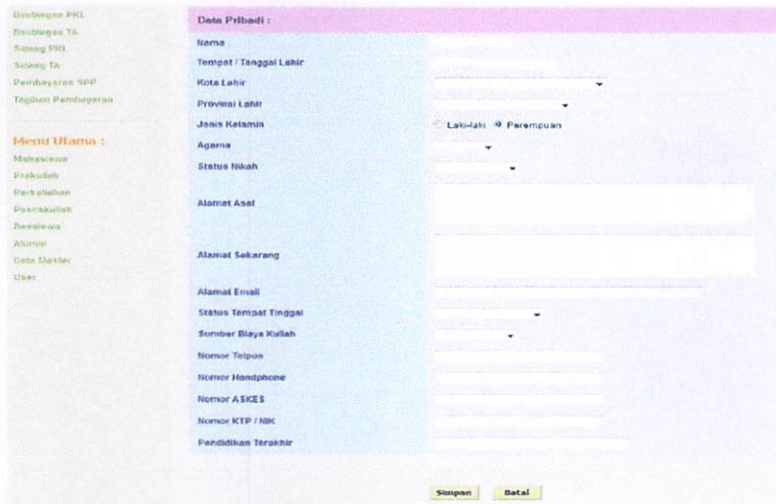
Bimbingan PKL
Bimbingan TA
Sidang PKL
Sidang TA
Pembayaran SPP
Tagihan Pembayaran

Menu Utama :
Mahasiswa
Prakuliah
Perkuliahan
Pascakuliah
Beasiswa
Alumni
Data Master
User

Data Pribadi :

Nama
Tempat / Tanggal Lahir
Kota Lahir
Provinsi Lahir
Jenis Kelamin
Laki-laki
Perempuan
Agama
Status Nikah
Alamat Asal
Alamat Sekarang
Alamat Email
Status Tempat Tinggal
Sumber Biaya Kuliah
Nomor Telpon
Nomor Handphone
Nomor ASKES
Nomor KTP / NIK
Pendidikan Terakhir

Simpan
Batal